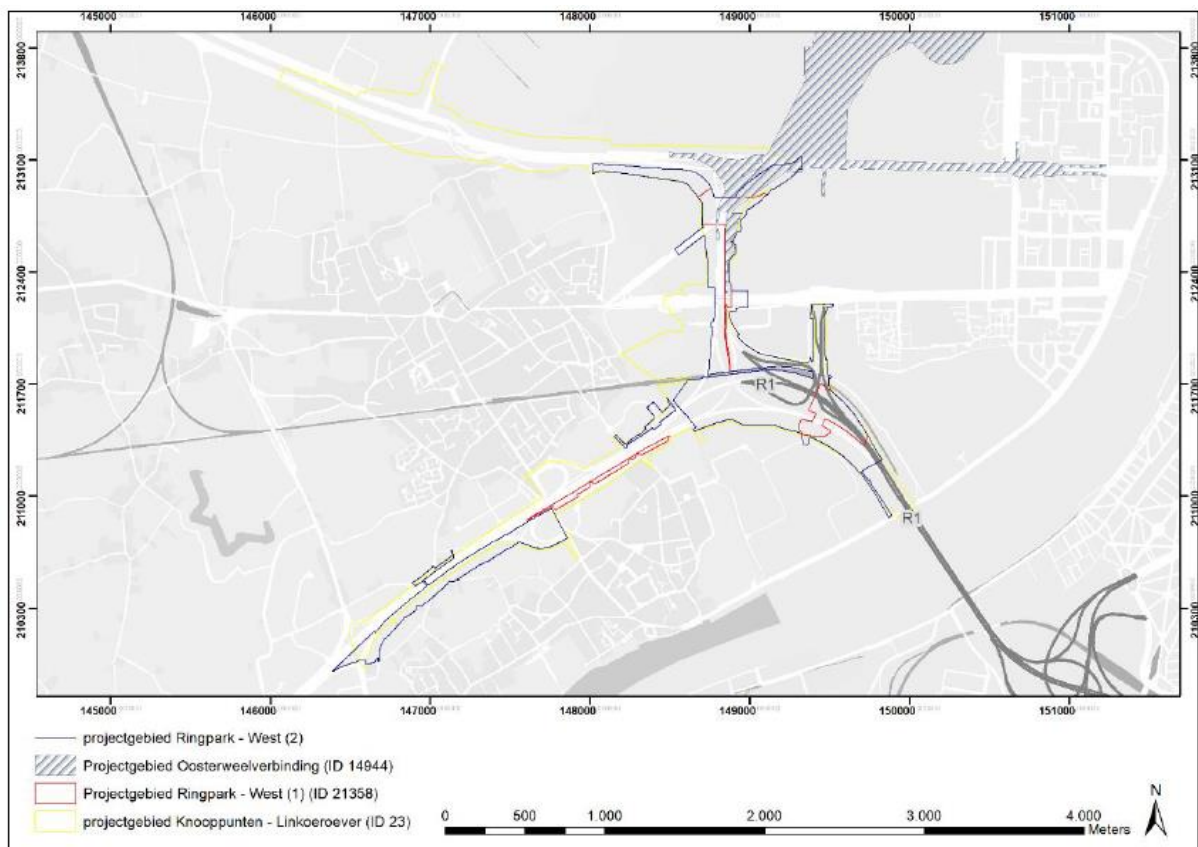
145000 146000 147000 148000 149000 150000 151000

213800
213100
212400
211700
211000
210300

213800
213100
212400
211700
211000
210300

R1
R1

145000 146000 147000 148000 149000 150000 151000

projectgebied Ringpark - West (2)
Projectgebied Oosterweelverbinding (ID 14944)
Projectgebied Ringpark - West (1) (ID 21358)
projectgebied Knooppunten - Linkoeroever (ID 23)

0 500 1.000 2.000 3.000 4.000 Meters

N